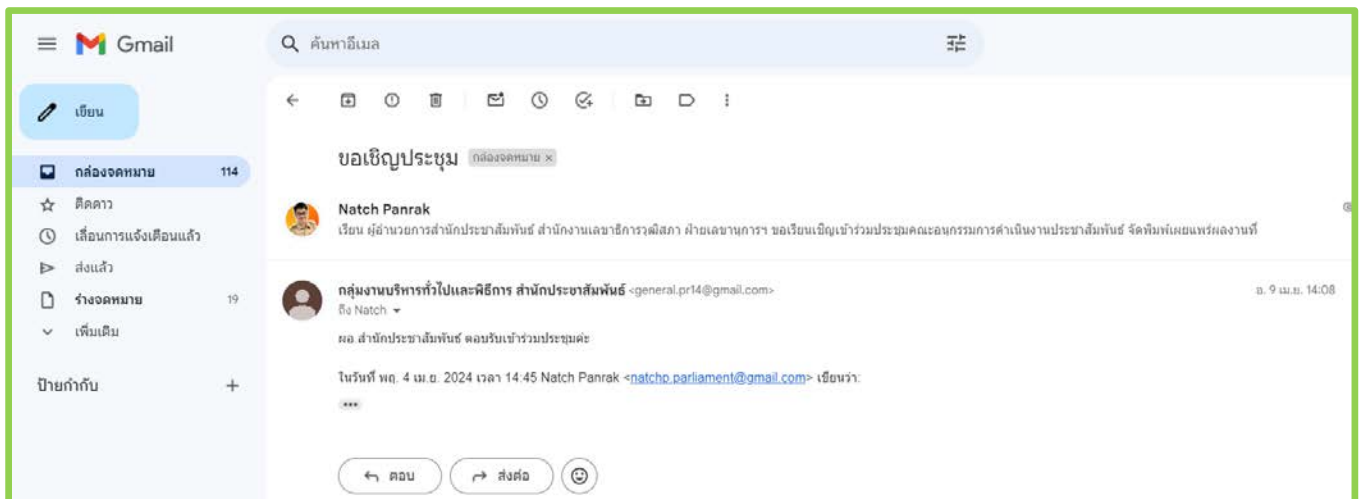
Gmail

ค้นหาอีเมล

เขียน

กล่องจดหมาย 114
ติดดาว
เลื่อนการแจ้งเตือนแล้ว
ส่งแล้ว
ร่างจดหมาย 19
เพิ่มเติม

ป้ายกำกับ +

ขอเชิญประชุม กล่องจดหมาย ×

Natch Panrak
เรียน ผู้อำนวยการสำนักประชาสัมพันธ์ สำนักงานเลขาธิการวุฒิสภา ฝ่ายเลขานุการฯ ขอเรียนเชิญเข้าร่วมประชุมคณะอนุกรรมการดำเนินงานประชาสัมพันธ์ จัดพิมพ์เผยแพร่ผลงานที่

กลุ่มงานบริหารทั่วไปและพิธีการ สำนักประชาสัมพันธ์ <general.pr14@gmail.com>
ถึง Natch
อ. 9 เม.ย. 14:08

ผอ. สำนักประชาสัมพันธ์ ตอบรับเข้าร่วมประชุมค่ะ

ในวันที่ พฤ. 4 เม.ย. 2024 เวลา 14:45 Natch Panrak <natchp.parliament@gmail.com> เขียนว่า:

•••

ตอบ
ส่งต่อ